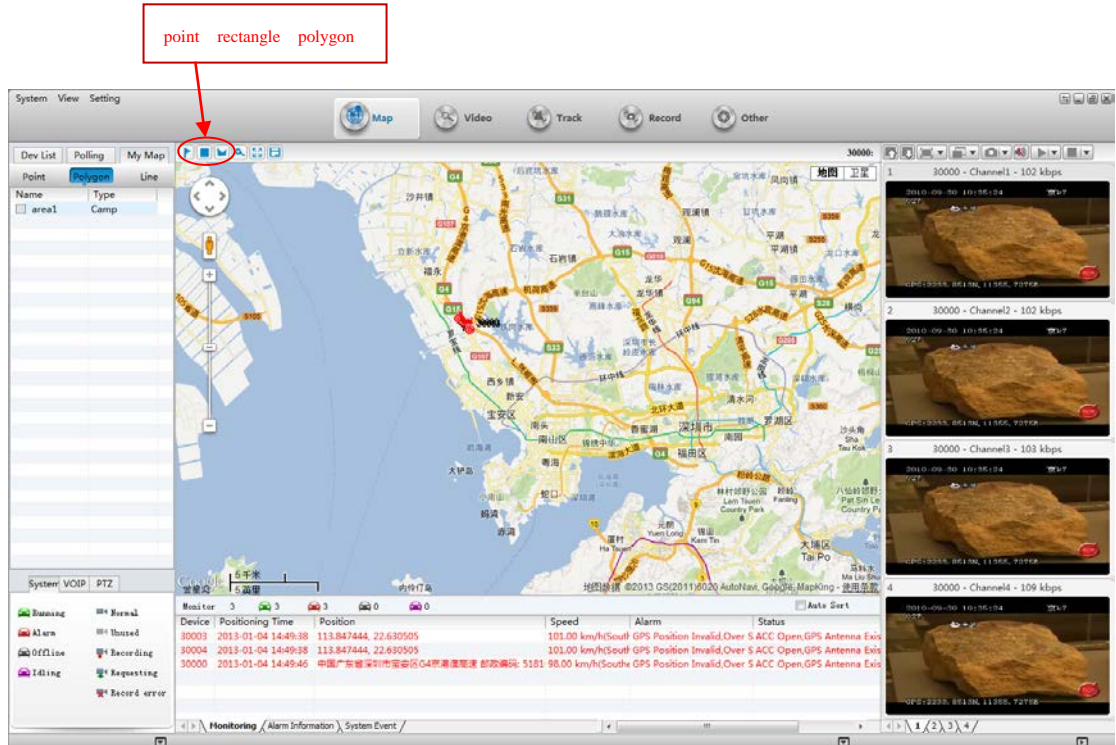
point rectangle polygon

System View Setting

Map Video Track Record Other

Dev List Polling My Map

Point Polygon Line

| Name | Type |
|---|---|
| area1 | Camp |

30000:

地图 卫星

1 30000 - Channel1 - 102 kbps
2 30000 - Channel2 - 102 kbps
3 30000 - Channel3 - 103 kbps
4 30000 - Channel4 - 109 kbps

深圳市 宝安区 福田区 南山区 罗湖区 龙华 布吉 平湖 沙井镇 福永 石岩镇 西乡镇 新安 香港 元朗 屯门 大埔 沙田 蛇口 妈湾 赤湾 大铲岛 内伶仃岛

5 千米
5 英里

地图数据 ©2013 GS(2011)6020 AutoNavi, Google, MapKing - 使用条款

System VOIP PTZ

Running Normal
Alarm Unused
Offline Recording
Idling Requesting
Record error

Monitor 3 3 3 0 0 Auto Sort

| Device | Positioning Time | Position | Speed | Alarm | Status |
|---|---|---|---|---|---|
| 30003 | 2013-01-04 14:49:38 | 113.847444, 22.630505 | 101.00 km/h(South | GPS Position Invalid,Over S | ACC Open,GPS Antenna Exis |
| 30004 | 2013-01-04 14:49:38 | 113.847444, 22.630505 | 101.00 km/h(South | GPS Position Invalid,Over S | ACC Open,GPS Antenna Exis |
| 30000 | 2013-01-04 14:49:46 | 中国广东省深圳市宝安区G4京港澳高速 邮政编码: 5181 | 98.00 km/h(Southe | GPS Position Invalid,Over S | ACC Open,GPS Antenna Exis |

Monitoring Alarm Information System Event

1 2 3 4